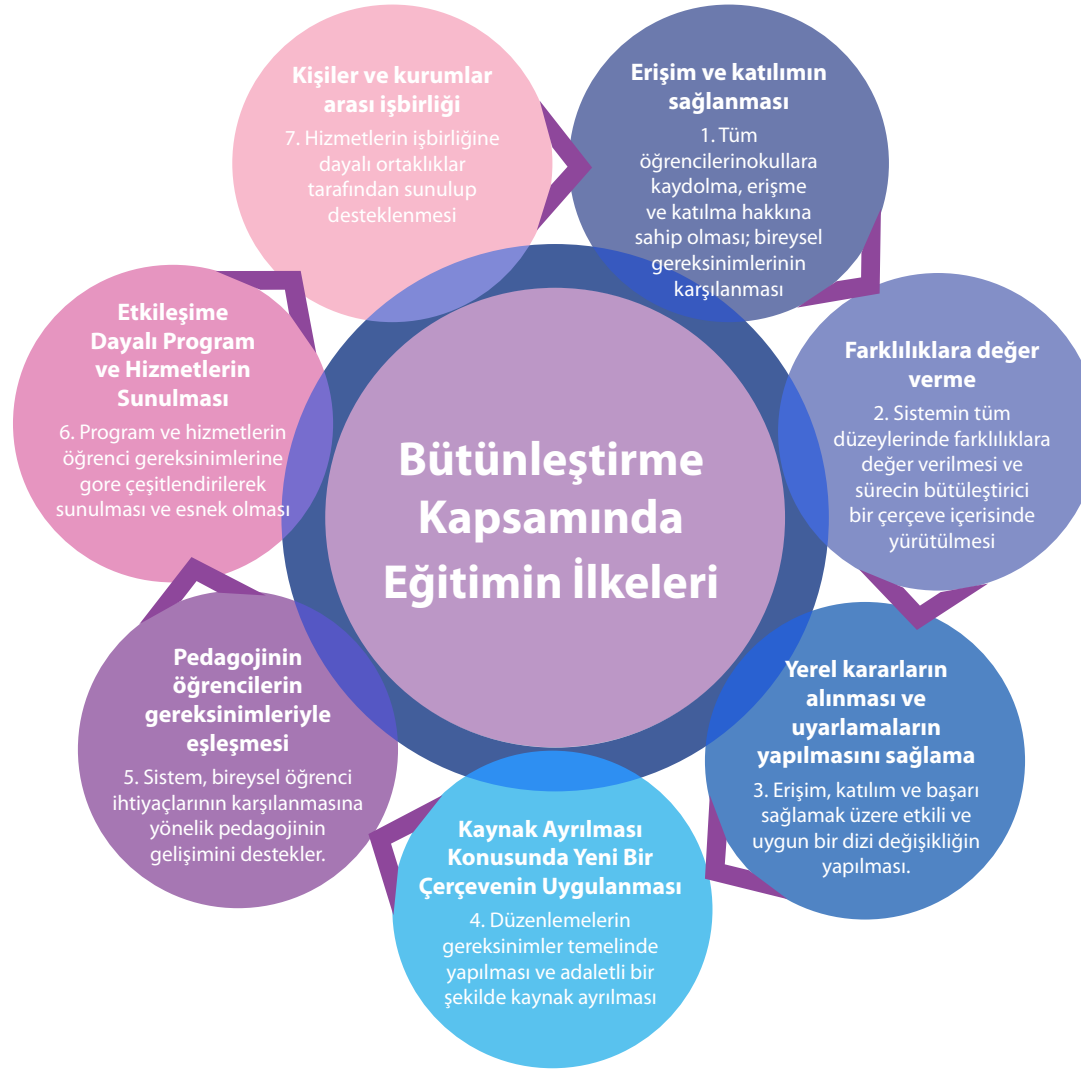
Bütünleştirme Kapsamında Eğitimin İlkeleri

Erişim ve katılımın sağlanması
1. Tüm öğrencilerinokullara kaydolma, erişme ve katılma hakkına sahip olması; bireysel gereksinimlerinin karşılanması

Farklılıklara değer verme
2. Sistemin tüm düzeylerinde farklılıklara değer verilmesi ve sürecin bütüleştirici bir çerçeve içerisinde yürütülmesi

Yerel kararların alınması ve uyarlamaların yapılmasını sağlama
3. Erişim, katılım ve başarı sağlamak üzere etkili ve uygun bir dizi değişikliğin yapılması.

Kaynak Ayrılması Konusunda Yeni Bir Çerçevenin Uygulanması
4. Düzenlemelerin gereksinimler temelinde yapılması ve adaletli bir şekilde kaynak ayrılması

Pedagojinin öğrencilerin gereksinimleriyle eşleşmesi
5. Sistem, bireysel öğrenci ihtiyaçlarının karşılanmasına yönelik pedagojinin gelişimini destekler.

Etkileşime Dayalı Program ve Hizmetlerin Sunulması
6. Program ve hizmetlerin öğrenci gereksinimlerine gore çeşitlendirilerek sunulması ve esnek olması

Kişiler ve kurumlar arası işbirliği
7. Hizmetlerin işbirliğine dayalı ortaklıklar tarafından sunulup desteklenmesi